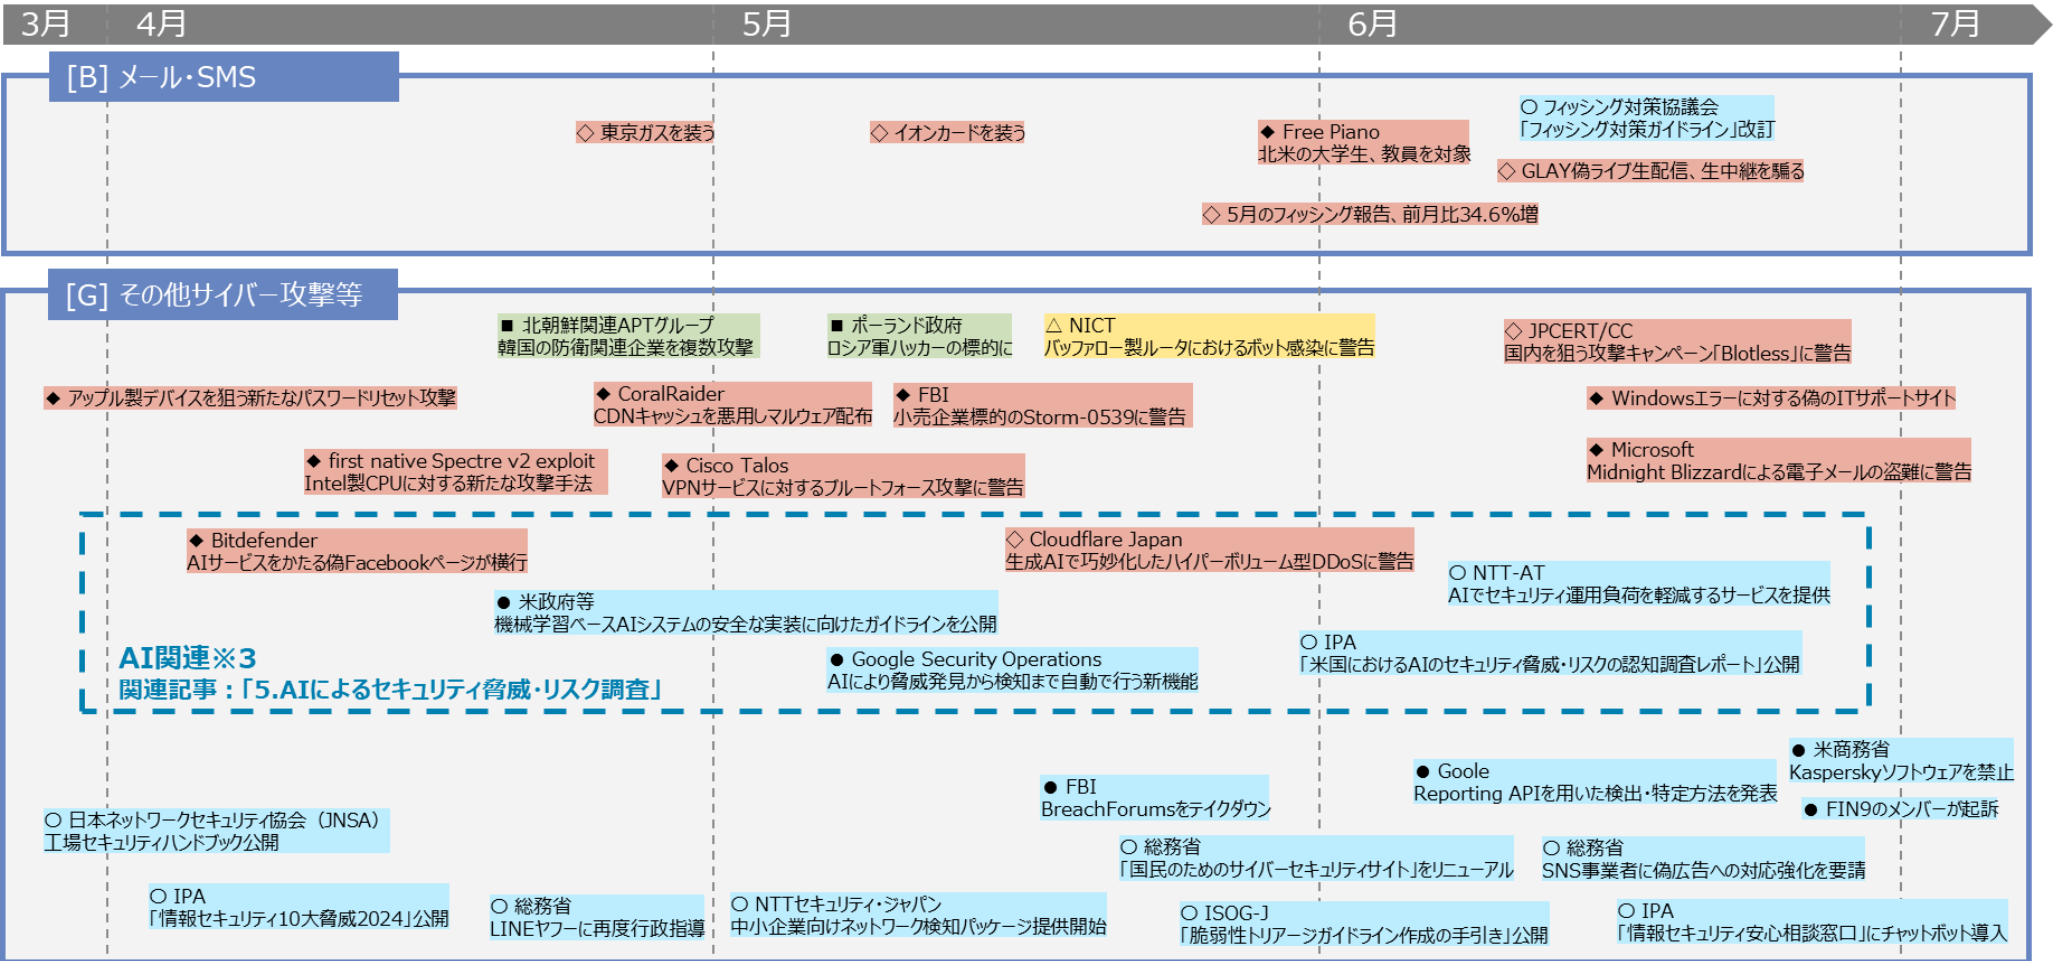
3月 4月 5月 6月 7月

[B] メール・SMS

◇ 東京ガスを装う

◇ イオンカードを装う

◆ Free Piano
北米の大学生、教員を対象

○ フィッシング対策協議会
「フィッシング対策ガイドライン」改訂

◇ GLAY偽ライブ生配信、生中継を騙る

◇ 5月のフィッシング報告、前月比34.6%増

[G] その他サイバー攻撃等

■ 北朝鮮関連APTグループ
韓国の防衛関連企業を複数攻撃

■ ポーランド政府
ロシア軍ハッカーの標的に

△ NICT
バッファロー製ルータにおけるボット感染に警告

◇ JPCERT/CC
国内を狙う攻撃キャンペーン「Blotless」に警告

◆ アップル製デバイスを狙う新たなパスワードリセット攻撃

◆ CoralRaider
CDNキャッシュを悪用しマルウェア配布

◆ FBI
小売企業標的のStorm-0539に警告

◆ Windowsエラーに対する偽のITサポートサイト

◆ first native Spectre v2 exploit
Intel製CPUに対する新たな攻撃手法

◆ Cisco Talos
VPNサービスに対するブルートフォース攻撃に警告

◆ Microsoft
Midnight Blizzardによる電子メールの盗難に警告

◆ Bitdefender
AIサービスをかたる偽Facebookページが横行

◇ Cloudflare Japan
生成AIで巧妙化したハイパーボリューム型DDoSに警告

○ NTT-AT
AIでセキュリティ運用負荷を軽減するサービスを提供

● 米政府等
機械学習ベースAIシステムの安全な実装に向けたガイドラインを公開

○ IPA
「米国におけるAIのセキュリティ脅威・リスクの認知調査レポート」公開

AI関連※3
関連記事：「5.AIによるセキュリティ脅威・リスク調査」

● Google Security Operations
AIにより脅威発見から検知まで自動で行う新機能

● 米商務省
Kasperskyソフトウェアを禁止

● Goole
Reporting APIを用いた検出・特定方法を発表

● FBI
BreachForumsをテイクダウン

● FIN9のメンバーが起訴

○ 日本ネットワークセキュリティ協会（JNSA）
工場セキュリティハンドブック公開

○ 総務省
「国民のためのサイバーセキュリティサイト」をリニューアル

○ 総務省
SNS事業者に偽広告への対応強化を要請

○ IPA
「情報セキュリティ10大脅威2024」公開

○ 総務省
LINEヤフーに再度行政指導

○ NTTセキュリティ・ジャパン
中小企業向けネットワーク検知パッケージ提供開始

○ ISOG-J
「脆弱性トリアージガイドライン作成の手引き」公開

○ IPA
「情報セキュリティ安心相談窓口」にチャットボット導入